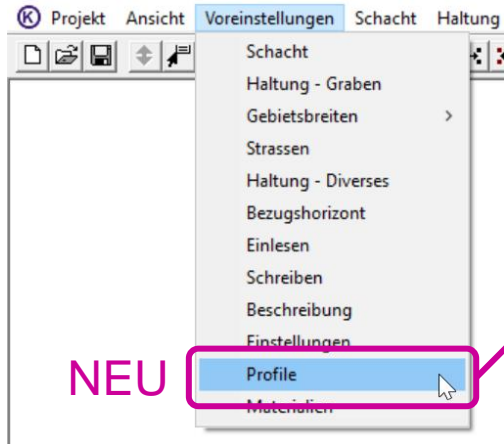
Ⓚ Projekt Ansicht Voreinstellungen Schacht Haltung

Schacht
Haltung - Graben
Gebietsbreiten >
Strassen
Haltung - Diverses
Bezugshorizont
Einlesen
Schreiben
Beschreibung
Einstellungen
Profile
Materialien

NEU